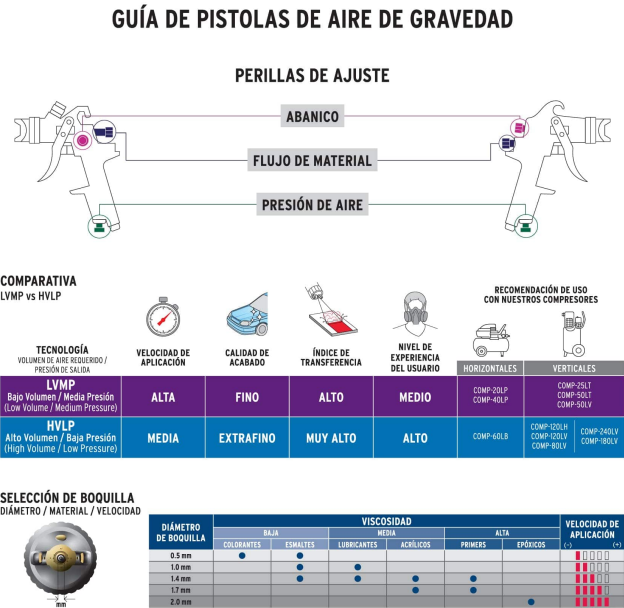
GUÍA DE PISTOLAS DE AIRE DE GRAVEDAD

PERILLAS DE AJUSTE

ABANICO

FLUJO DE MATERIAL

PRESIÓN DE AIRE

COMPARATIVA
LVMP vs HVLP

| TECNOLOGÍA VOLUMEN DE AIRE REQUERIDO / PRESIÓN DE SALIDA | VELOCIDAD DE APLICACIÓN | CALIDAD DE ACABADO | ÍNDICE DE TRANSFERENCIA | NIVEL DE EXPERIENCIA DEL USUARIO | RECOMENDACIÓN DE USO CON NUESTROS COMPRESORES HORIZONTALES | VERTICALES |
|---|---|---|---|---|---|---|
| LVMP Bajo Volumen / Media Presión (Low Volume / Medium Pressure) | ALTA | FINO | ALTO | MEDIO | COMP-20LP COMP-40LP | COMP-25LT COMP-50LT COMP-50LV |
| HVLP Alto Volumen / Baja Presión (High Volume / Low Pressure) | MEDIA | EXTRAFINO | MUY ALTO | ALTO | COMP-60LB | COMP-120LH COMP-120LV COMP-80LV COMP-240LV COMP-180LV |

SELECCIÓN DE BOQUILLA
DIÁMETRO / MATERIAL / VELOCIDAD

mm

| DIÁMETRO DE BOQUILLA | VISCOSIDAD BAJA COLORANTES | BAJA ESMALTES | MEDIA LUBRICANTES | MEDIA ACRÍLICOS | ALTA PRIMERS | ALTA EPÓXICOS | VELOCIDAD DE APLICACIÓN (-) (+) |
|---|---|---|---|---|---|---|---|
| 0.5 mm | ● | ● | | | | | |
| 1.0 mm | | ● | ● | | | | |
| 1.4 mm | | ● | ● | ● | ● | | |
| 1.7 mm | | | | ● | ● | | |
| 2.0 mm | | | | | | ● | |